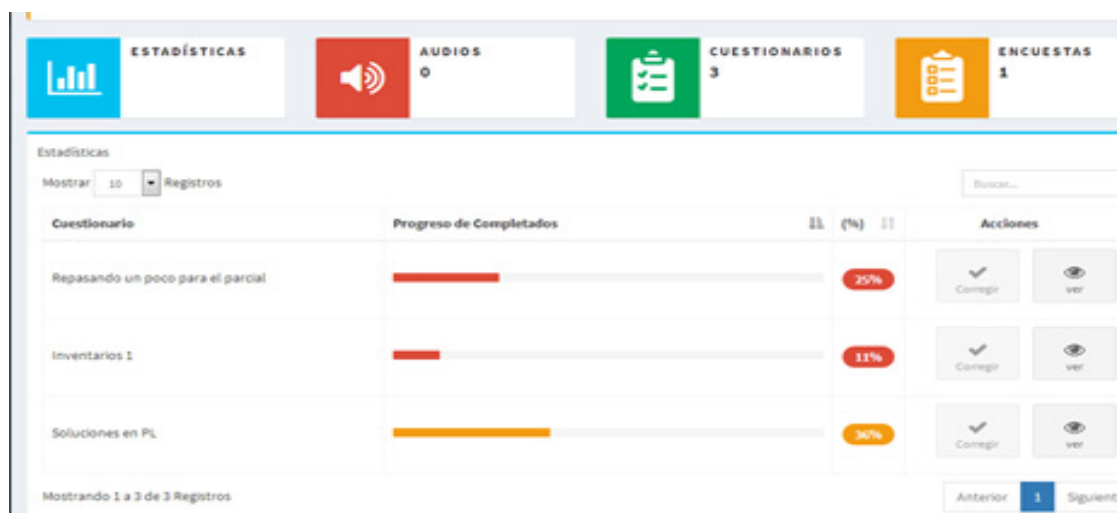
ESTADÍSTICAS

AUDIOS
0

CUESTIONARIOS
3

ENCUESTAS
1

Estadísticas

Mostrar 10 Registros

Buscar...

| Cuestionario | Progreso de Completados | (%) | Acciones |
|---|---|---|---|
| Repasando un poco para el parcial | | 25% | Corregir ver |
| Inventarios 1 | | 11% | Corregir ver |
| Soluciones en PL | | 36% | Corregir ver |

Mostrando 1 a 3 de 3 Registros

Anterior 1 Siguient